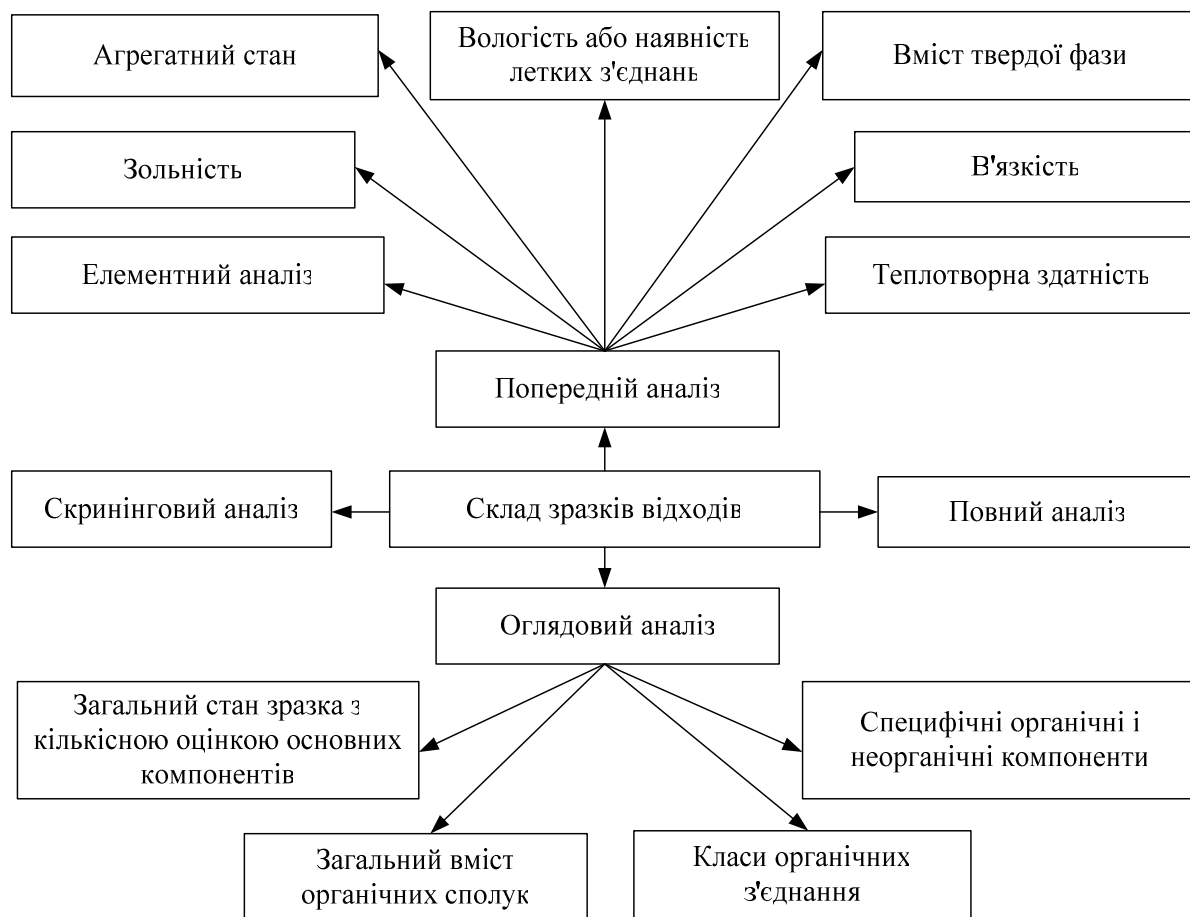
Агрегатний стан

Вологість або наявність летких з'єднань

Вміст твердої фази

Зольність

В'язкість

Елементний аналіз

Теплотворна здатність

Попередній аналіз

Скринінговий аналіз

Склад зразків відходів

Повний аналіз

Оглядовий аналіз

Загальний стан зразка з кількісною оцінкою основних компонентів

Специфічні органічні і неорганічні компоненти

Загальний вміст органічних сполук

Класи органічних з'єднання